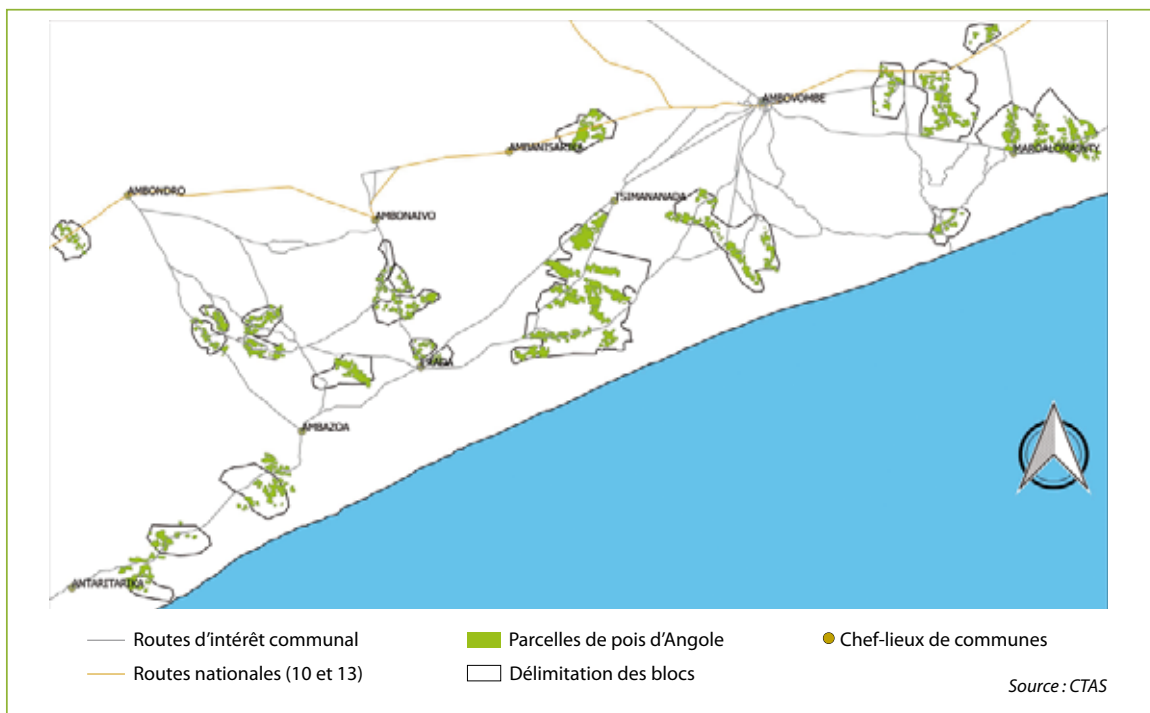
AMBOVOMBE
AMBANISARIKA
MAROALOMAINTY
AMBONDRO
TSIMANANADA
AMBONAIVO
ERADA
AMBAZOA
ANTARITARIKA

Routes d'intérêt communal
Routes nationales (10 et 13)
Parcelles de pois d'Angole
Délimitation des blocs
Chef-lieux de communes

Source : CTAS